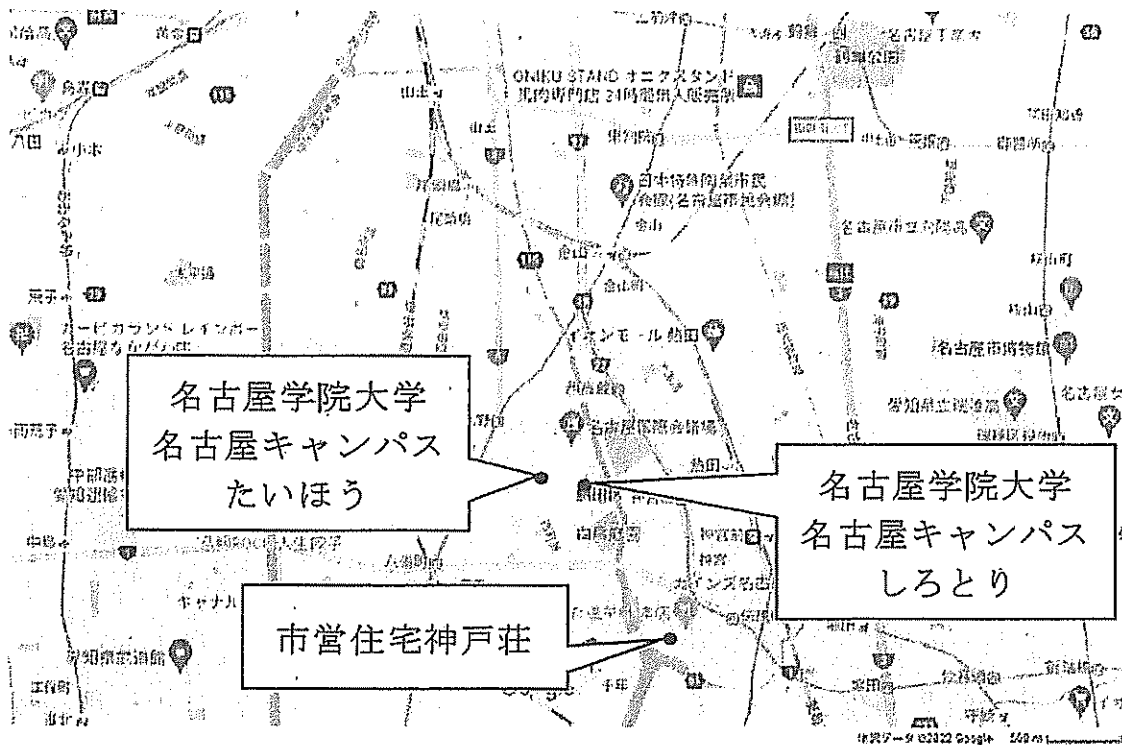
名古屋学院大学
名古屋キャンパス
たいほう

名古屋学院大学
名古屋キャンパス
しろとり

市営住宅神戸荘

ONIKU STAND オニクスタンド

名古屋市博物館

熱田

金山

イオンモール熱田

名古屋国際会議場

白鳥庭園

神宮

愛知県体育館

地図データ ©2022 Google